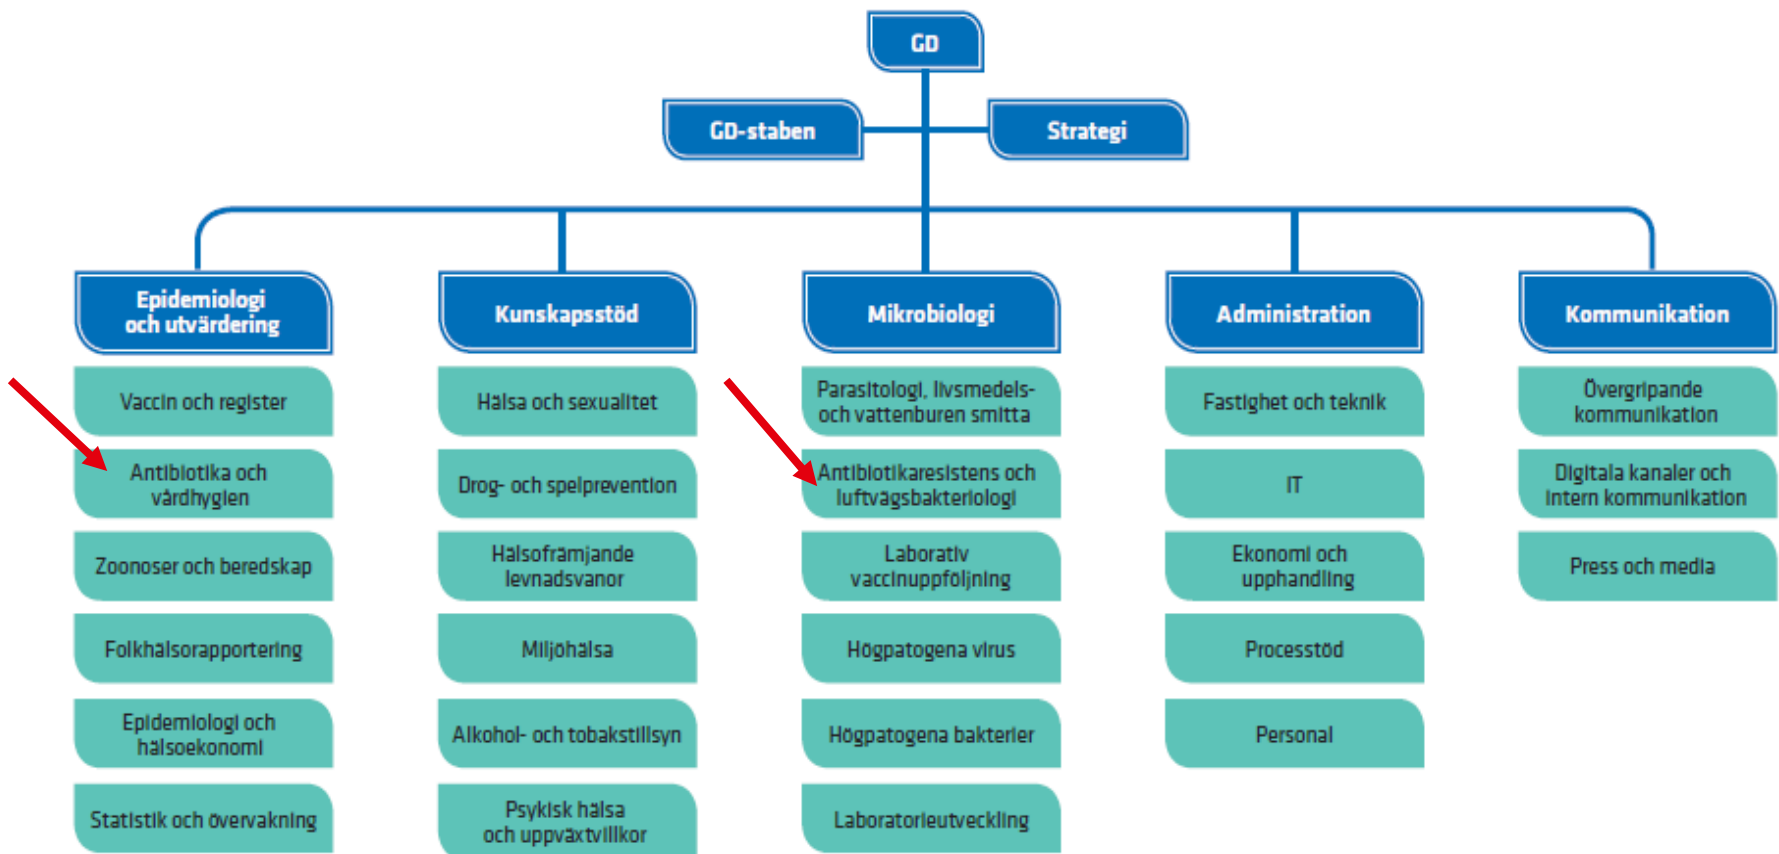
GD

GD-staben

Strategi

Epidemiologi och utvärdering

Vaccin och register

Antibiotika och vårdhygien

Zoonoser och beredskap

Folkhälsorapportering

Epidemiologi och hälsoekonomi

Statistik och övervakning

Kunskapsstöd

Hälsa och sexualitet

Drog- och spelprevention

Hälsofrämjande levnadsvanor

Miljöhälsa

Alkohol- och tobakstillsyn

Psykisk hälsa och uppväxtvillkor

Mikrobiologi

Parasitologi, livsmedels- och vattenburen smitta

Antibiotikaresistens och luftvägsbakteriologi

Laborativ vaccinuppföljning

Högpatogena virus

Högpatogena bakterier

Laboratorieutveckling

Administration

Fastighet och teknik

IT

Ekonomi och upphandling

Processtöd

Personal

Kommunikation

Övergripande kommunikation

Digitala kanaler och intern kommunikation

Press och media